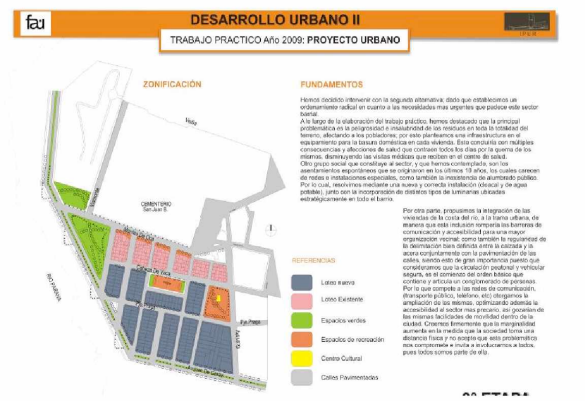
fau

DESARROLLO URBANO II

TRABAJO PRACTICO Año 2009: PROYECTO URBANO

ZONIFICACIÓN

FUNDAMENTOS

Hemos decidido intervenir con la segunda alternativa; dado que establecemos un ordenamiento radical en cuanto a las necesidades mas urgentes que padece este sector barrial.
A lo largo de la elaboración del trabajo práctico, hemos destacado que la principal problemática es la peligrosidad e insalubridad de los residuos en toda la totalidad del terreno, afectando a los pobladores; por este planteamos una infraestructura en el equipamiento para la basura domestica en cada vivienda. Esta conduciria con multiples consecuencias y afecciones de salud que contraen todos los dias por la quema de los mismos, disminuyendo las visitas médicas que reciben en el centro de salud.
Otro grupo social que constituye el sector, y que hemos contemplado, son los asentamientos espontáneos que se originaron en los últimos 10 años, los cuales carecen de redes e instalaciones especiales, como también la inexistencia de alumbrado público.
Por lo cual, resolvimos mediante una nueva y correcta instalación (cloacal y de agua potable), junto con la incorporación de distintos tipos de luminarias ubicadas estratégicamente en todo el barrio.

Por otra parte, propusimos la integración de las viviendas de la costa del río, a la trama urbana, de manera que esta inclusión rompiera las barreras de comunicación y accesibilidad para una mayor organización vecinal; como también la regularidad de la delimitación bien definida entre la calzada y la acera conjuntamente con la pavimentación de las calles, siendo esto de gran importancia puesto que consideramos que la circulación peatonal y vehicular segura, es el comienzo del orden básico que conforma y articula un conglomerado de personas.
Por lo que compete a las redes de comunicación (transporte público, teléfono, etc) obtenemos la ampliación de las mismas, optimizando además la accesibilidad al sector mas precario, así generando las mismas facilidades de movilidad dentro de la ciudad. Creemos firmemente que la marginalidad aumenta en la medida que la sociedad toma una distancia física y no acepta que esta problemática nos compromete e invita a involucrarnos a todos, pues todos somos parte de ella.

REFERENCIAS

Loteo nuevo

Loteo Existente

Espacios verdes

Espacios de recreación

Centro Cultural

Calles Pavimentadas

CEMENTERIO San José

Via

Calle

Av. Pasco

RIO PARANA

2ª ETAPA